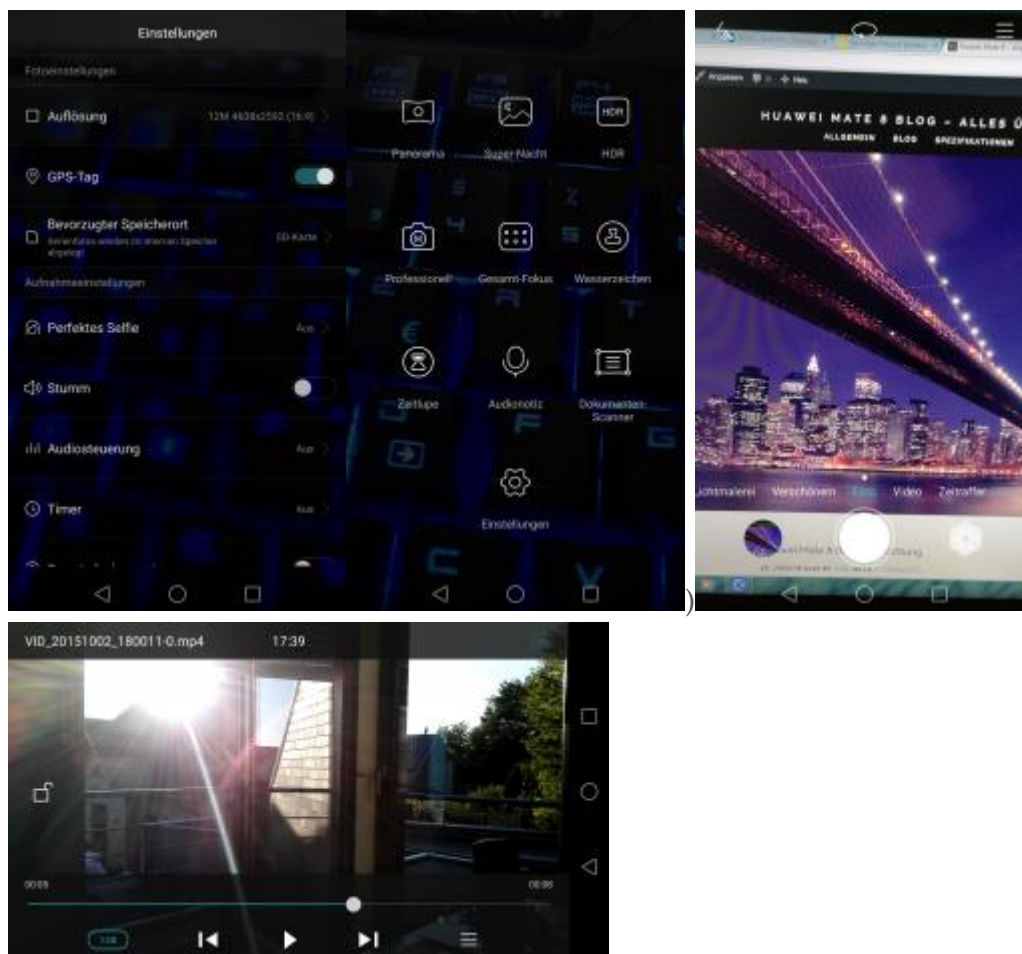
Einstellungen

Fotoeinstellungen

Auflösung 12M 4608x2592 (16:9)

GPS-Tag

Bevorzugter Speicherort SD-Karte

Aufnahmeeinstellungen

Perfektes Selfie Aus

Stumm

Audiosteuerung Aus

Timer Aus

Panorama

Super-Nacht

HDR

Professionell

Gesamt-Fokus

Wasserzeichen

Zeitlupe

Audionotiz

Dokumenten-Scanner

Einstellungen

HUAWEI MATE 8 BLOG - ALLES Ü

ALLGEMEIN BLOG SPEZIFIKATIONEN

Lichtmalerei Verschönern Foto Video Zeitraffer

VID_20151002_180011-0.mp4 17:39

00:05

00:06